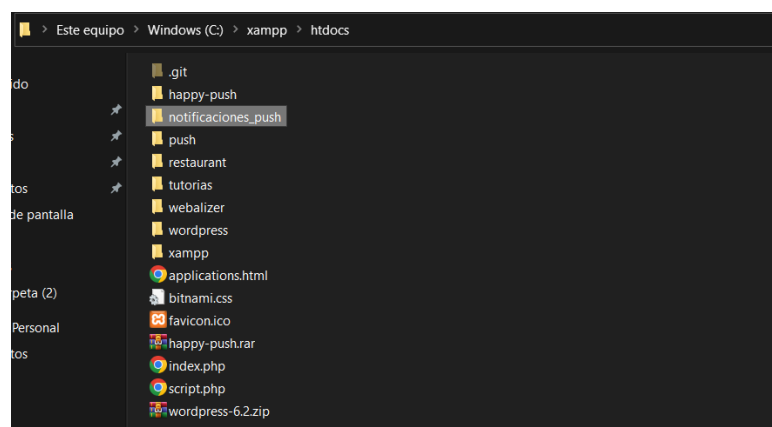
Este equipo > Windows (C:) > xampp > htdocs

ido
s
tos
de pantalla
peta (2)
Personal
tos

.git
happy-push
notificaciones_push
push
restaurant
tutorias
webalizer
wordpress
xampp
applications.html
bitnami.css
favicon.ico
happy-push.rar
index.php
script.php
wordpress-6.2.zip